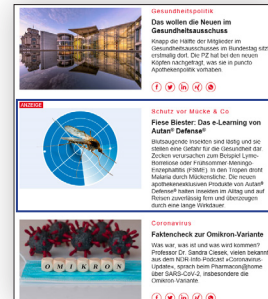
Gesundheitspolitik

Das wollen die Neuen im Gesundheitsausschuss

Knapp die Hälfte der Mitglieder im Gesundheitsausschusses im Bundestag sitzt erstmalig dort. Die PTZ hat bei den neuen Köpfen nachgefragt, was sie in puncto Apothekenpolitik vorhaben.

ANZEIGE

Schutz vor Mücke & Co

Fiese Biester: Das e-Learning von Autan® Defense®

Blutsaugende Insekten sind lästig und sie stellen eine Gefahr für die Gesundheit dar. Zecken verursachen zum Beispiel Lyme-Borreliose oder Frühsommer Meningo-Enzephalitis (FSME). In den Tropen droht Malaria durch Mückenstiche. Die neuen apothekenexklusiven Produkte von Autan® Defense® helfen Insekten im Alltag und auf Reisen zuverlässig fern und überzeugen durch eine lange Wirkdauer.

OMIKRON

Coronavirus

Faktencheck zur Omikron-Variante

Was war, was ist und was wird kommen? Professor Dr. Sandra Ciesek, vielen bekannt aus dem NDR-Info-Podcast »Coronavirus-Update«, sprach beim Pharmacon@home über SARS-CoV-2, insbesondere die Omikron-Variante.